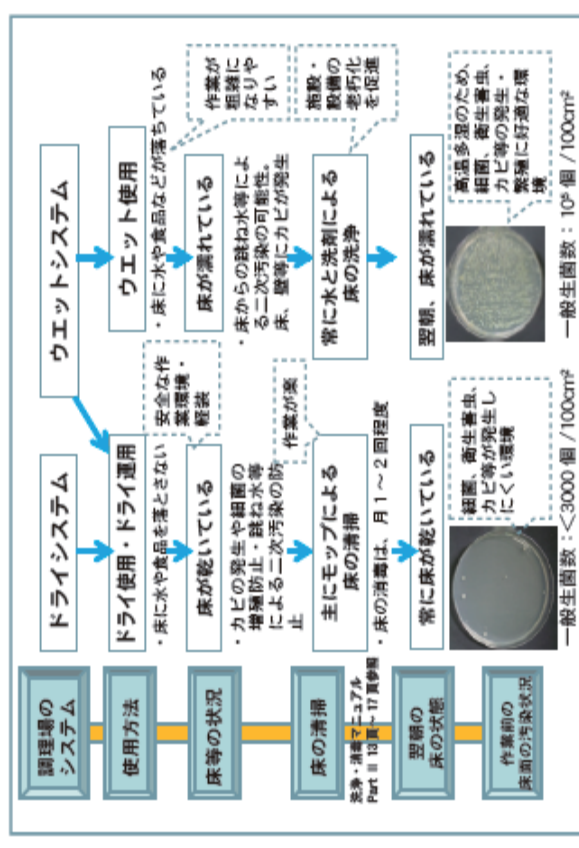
調理場のシステム

使用方法

床等の状況

床の清掃

洗浄・消毒マニュアル Part II 13頁～17頁参照

翌朝の床の状態

作業前の床面の汚染状況

ドライシステム

ドライ使用・ドライ運用

・床に水や食品を落とさない

安全な作業環境・軽装

床が乾いている

・カビの発生や細菌の増殖防止・跳ね水等による二次汚染の防止

作業が楽

主にモップによる床の清掃

・床の消毒は、月１～２回程度

常に床が乾いている

細菌、衛生害虫、カビ等が発生しにくい環境

一般生菌数：<3000 個 /100cm²

ウエットシステム

ウエット使用

・床に水や食品などが落ちている

作業が粗雑になりやすい

床が濡れている

・床からの跳ね水等による二次汚染の可能性。床、壁等にカビが発生

常に水と洗剤による床の洗浄

施設・設備の老朽化を促進

翌朝、床が濡れている

高温多湿のため、細菌、衛生害虫、カビ等の発生・繁殖に好適な環境

一般生菌数：10⁵ 個 /100cm²